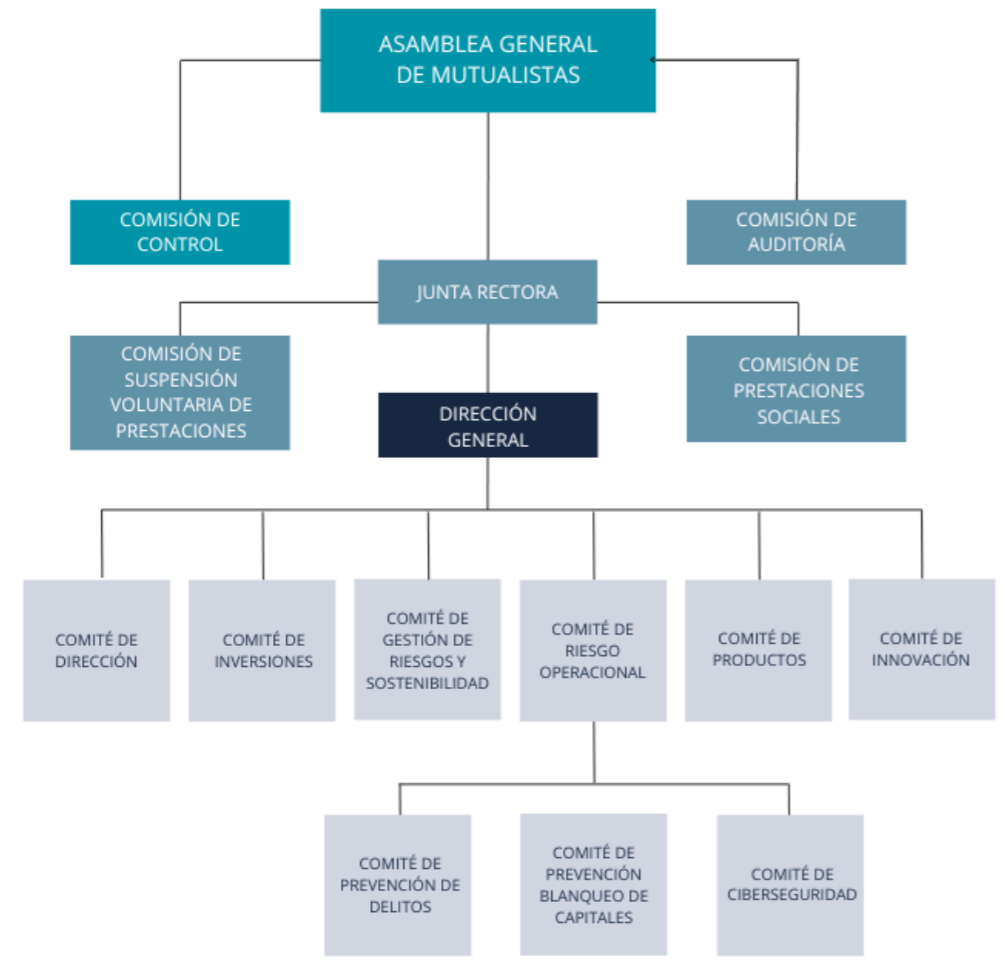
ASAMBLEA GENERAL DE MUTUALISTAS

COMISIÓN DE CONTROL

COMISIÓN DE AUDITORÍA

JUNTA RECTORA

COMISIÓN DE SUSPENSIÓN VOLUNTARIA DE PRESTACIONES

COMISIÓN DE PRESTACIONES SOCIALES

DIRECCIÓN GENERAL

COMITÉ DE DIRECCIÓN

COMITÉ DE INVERSIONES

COMITÉ DE GESTIÓN DE RIESGOS Y SOSTENIBILIDAD

COMITÉ DE RIESGO OPERACIONAL

COMITÉ DE PRODUCTOS

COMITÉ DE INNOVACIÓN

COMITÉ DE PREVENCIÓN DE DELITOS

COMITÉ DE PREVENCIÓN BLANQUEO DE CAPITALES

COMITÉ DE CIBERSEGURIDAD